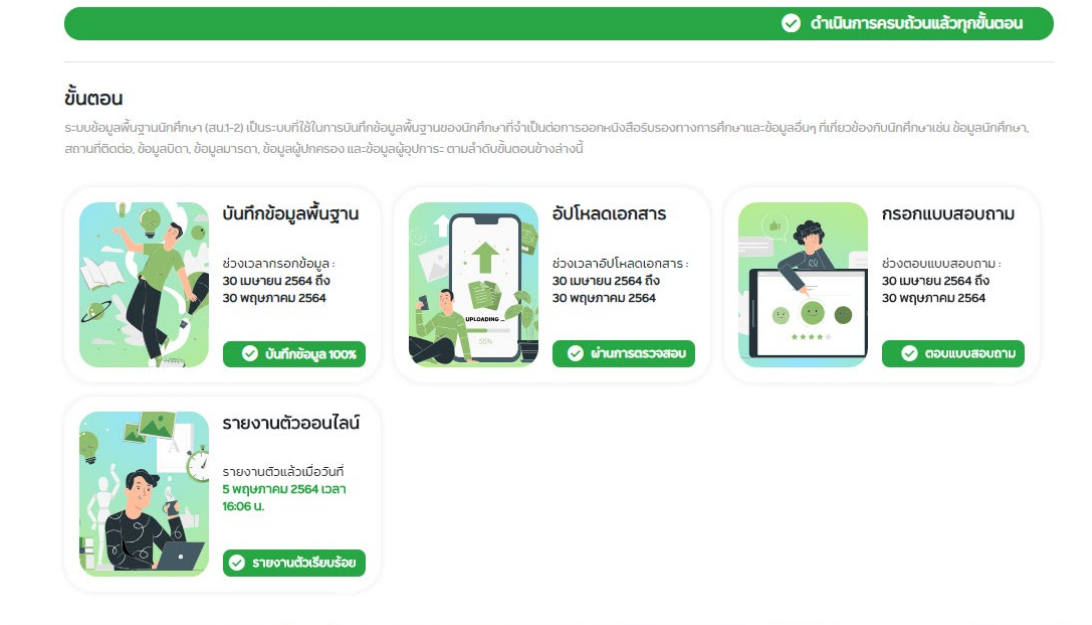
ดำเนินการครบถ้วนแล้วทุกขั้นตอน

ขั้นตอน

ระบบข้อมูลพื้นฐานนักศึกษา (สน.1-2) เป็นระบบที่ใช้ในการบันทึกข้อมูลพื้นฐานของนักศึกษาที่จำเป็นต่อการออกหนังสือรับรองทางการศึกษาและข้อมูลอื่นๆ ที่เกี่ยวข้องกับนักศึกษาเช่น ข้อมูลนักศึกษา, สถานที่ติดต่อ, ข้อมูลบิดา, ข้อมูลมารดา, ข้อมูลผู้ปกครอง และข้อมูลผู้อุปการะ ตามลำดับขั้นตอนข้างล่างนี้

บันทึกข้อมูลพื้นฐาน

ช่วงเวลากรอกข้อมูล :
30 เมษายน 2564 ถึง
30 พฤษภาคม 2564

บันทึกข้อมูล 100%

อัปโหลดเอกสาร

UPLOADING ...

ช่วงเวลาอัปโหลดเอกสาร :
30 เมษายน 2564 ถึง
30 พฤษภาคม 2564

ผ่านการตรวจสอบ

กรอกแบบสอบถาม

ช่วงตอบแบบสอบถาม :
30 เมษายน 2564 ถึง
30 พฤษภาคม 2564

ตอบแบบสอบถาม

รายงานตัวออนไลน์

รายงานตัวแล้วเมื่อวันที่
5 พฤษภาคม 2564 เวลา
16:06 น.

รายงานตัวเรียบร้อย